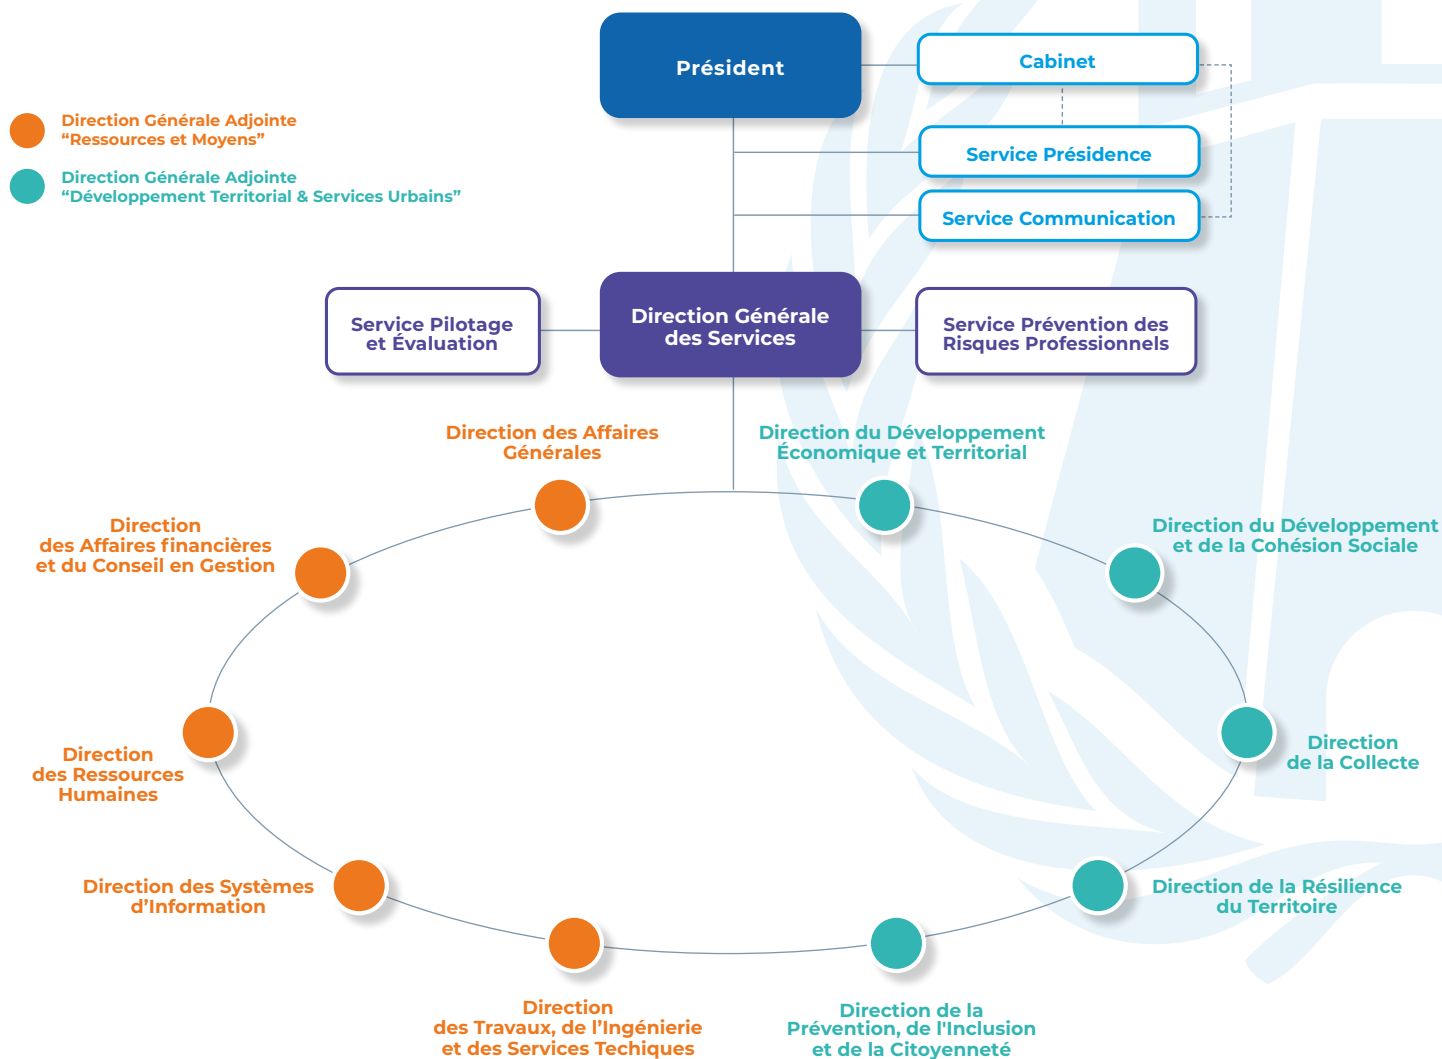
Président

Cabinet

Service Présidence

Service Communication

Direction Générale Adjointe “Ressources et Moyens”

Direction Générale Adjointe “Développement Territorial & Services Urbains”

Service Pilotage et Évaluation

Direction Générale des Services

Service Prévention des Risques Professionnels

Direction des Affaires Générales

Direction du Développement Économique et Territorial

Direction des Affaires financières et du Conseil en Gestion

Direction du Développement et de la Cohésion Sociale

Direction des Ressources Humaines

Direction de la Collecte

Direction des Systèmes d’Information

Direction de la Résilience du Territoire

Direction des Travaux, de l’Ingénierie et des Services Techiques

Direction de la Prévention, de l'Inclusion et de la Citoyenneté